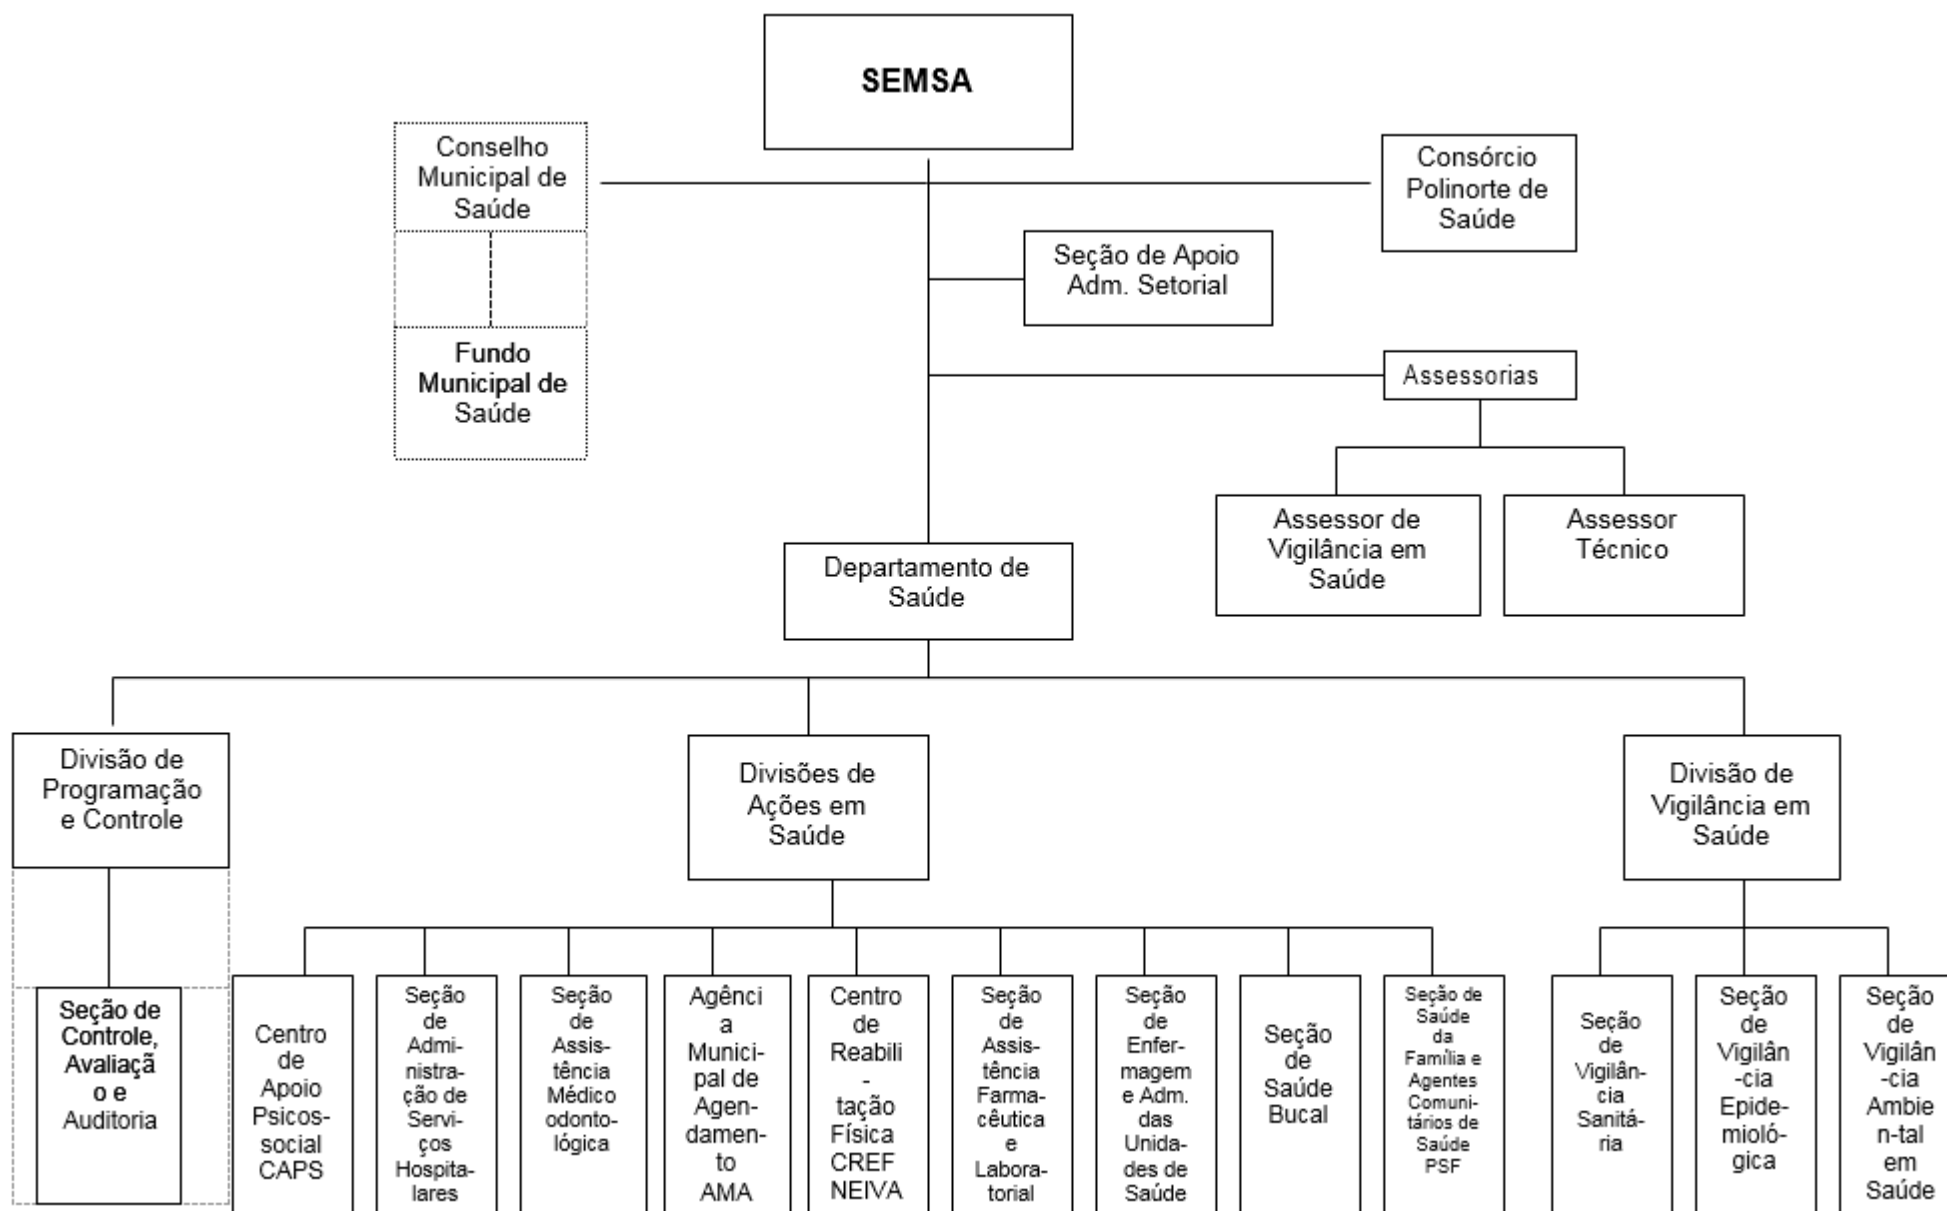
SEMSA

Conselho Municipal de Saúde

Fundo Municipal de Saúde

Consórcio Polinorte de Saúde

Seção de Apoio Adm. Setorial

Assessorias

Assessor de Vigilância em Saúde

Assessor Técnico

Departamento de Saúde

Divisão de Programação e Controle

Seção de Controle, Avaliaçã o e Auditoria

Divisões de Ações em Saúde

Centro de Apoio Psicossocial CAPS

Seção de Administração de Serviços Hospitalares

Seção de Assistência Médico odontológica

Agênci a Municipal de Agendamento AMA

Centro de Reabili - tação Física CREF NEIVA

Seção de Assistência Farmacêutica e Laboratorial

Seção de Enfermagem e Adm. das Unidades de Saúde

Seção de Saúde Bucal

Seção de Saúde da Família e Agentes Comunitários de Saúde PSF

Divisão de Vigilância em Saúde

Seção de Vigilância Sanitária

Seção de Vigilân -cia Epidemiológica

Seção de Vigilân -cia Ambie n-tal em Saúde